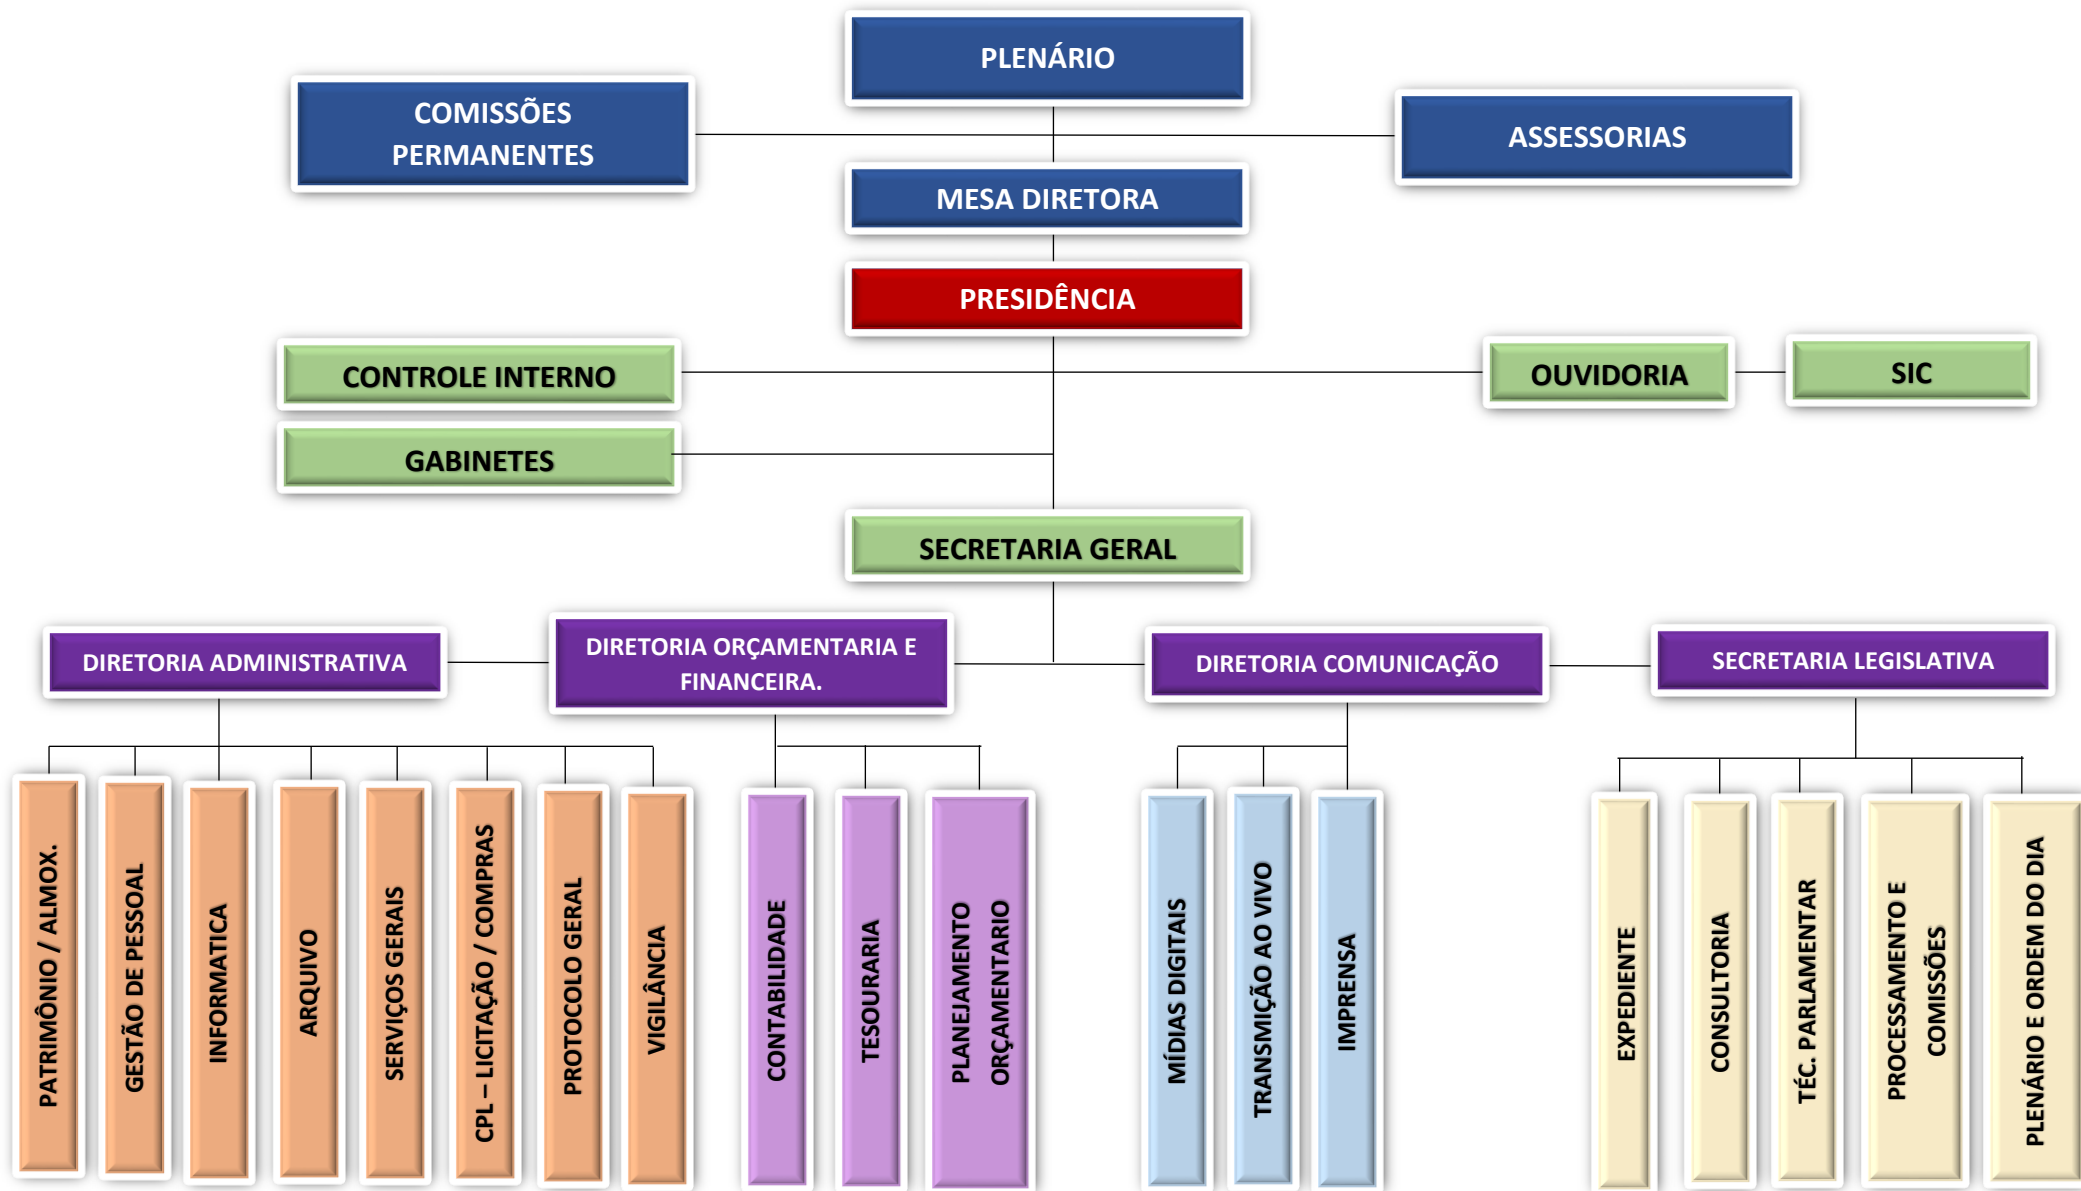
PLENÁRIO

COMISSÕES PERMANENTES

ASSESSORIAS

MESA DIRETORA

PRESIDÊNCIA

CONTROLE INTERNO

OUVIDORIA

SIC

GABINETES

SECRETARIA GERAL

DIRETORIA ADMINISTRATIVA

DIRETORIA ORÇAMENTARIA E FINANCEIRA.

DIRETORIA COMUNICAÇÃO

SECRETARIA LEGISLATIVA

PATRIMÔNIO / ALMOX.

GESTÃO DE PESSOAL

INFORMATICA

ARQUIVO

SERVIÇOS GERAIS

CPL – LICITAÇÃO / COMPRAS

PROTOCOLO GERAL

VIGILÂNCIA

CONTABILIDADE

TESOURARIA

PLANEJAMENTO ORÇAMENTARIO

MÍDIAS DIGITAIS

TRANSMIÇÃO AO VIVO

IMPRENSA

EXPEDIENTE

CONSULTORIA

TÉC. PARLAMENTAR

PROCESSAMENTO E COMISSÕES

PLENÁRIO E ORDEM DO DIA